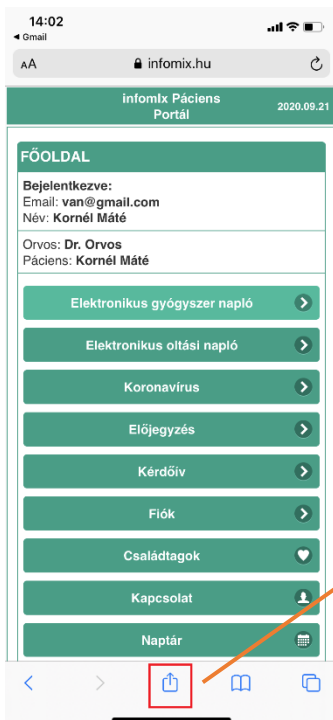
14:02
◀ Gmail

AA 🔒 infomix.hu

infomIx Páciens Portál 2020.09.21

FŐOLDAL

Bejelentkezve:
Email: van@gmail.com
Név: Kornél Máté

Orvos: Dr. Orvos
Páciens: Kornél Máté

Elektronikus gyógyszer napló

Elektronikus oltási napló

Koronavírus

Előjegyzés

Kérdőív

Fiók

Családtagok

Kapcsolat

Naptár